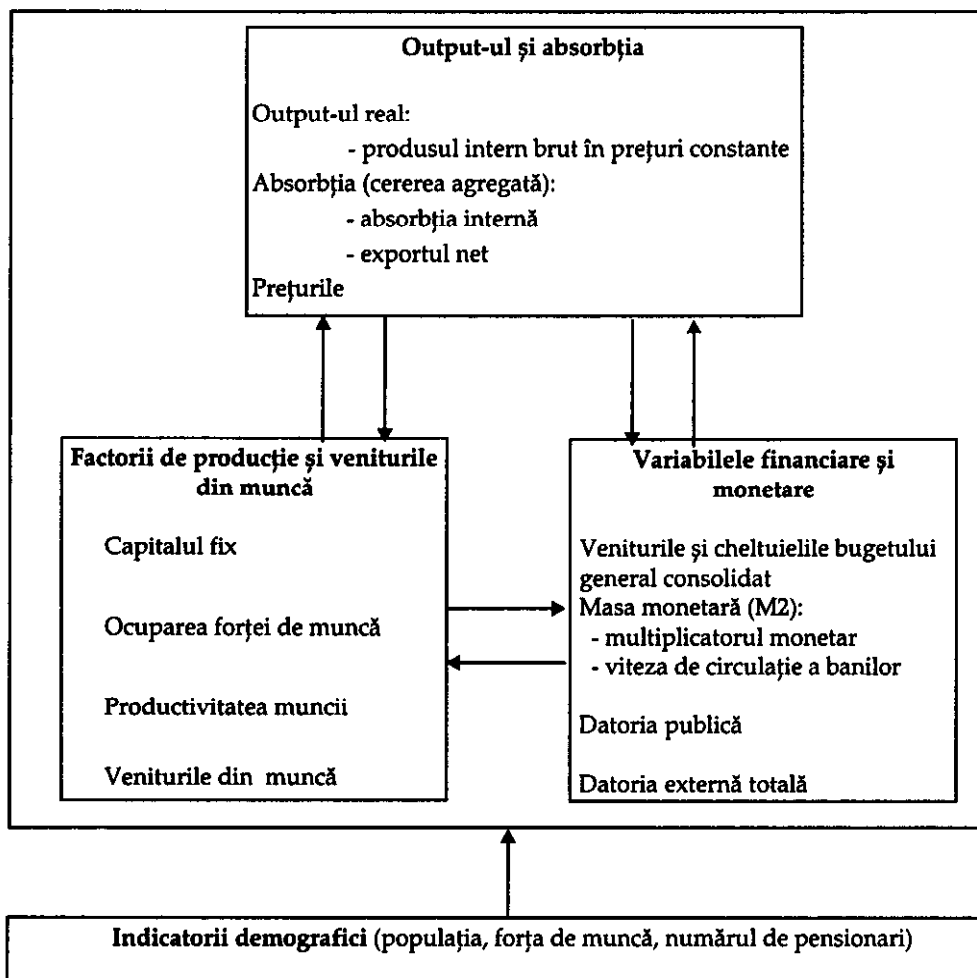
Output-ul şi absorbţia

Output-ul real:
- produsul intern brut în preţuri constante
Absorbţia (cererea agregată):
- absorbţia internă
- exportul net
Preţurile

Factorii de producţie şi veniturile din muncă

Capitalul fix

Ocuparea forţei de muncă

Productivitatea muncii

Veniturile din muncă

Variabilele financiare şi monetare

Veniturile şi cheltuielile bugetului general consolidat
Masa monetară (M2):
- multiplicatorul monetar
- viteza de circulaţie a banilor

Datoria publică

Datoria externă totală

Indicatorii demografici (populaţia, forţa de muncă, numărul de pensionari)